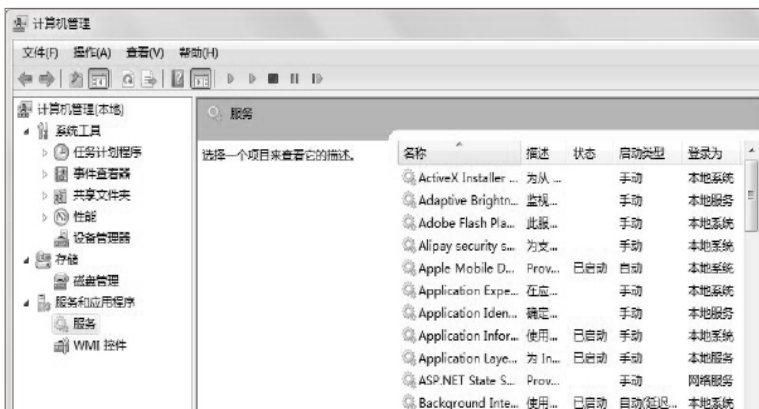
计算机管理

文件(F) 操作(A) 查看(V) 帮助(H)

计算机管理(本地)
系统工具
任务计划程序
事件查看器
共享文件夹
性能
设备管理器
存储
磁盘管理
服务和应用程序
服务
WMI 控件

服务

选择一个项目来查看它的描述。

| 名称 | 描述 | 状态 | 启动类型 | 登录为 |
|---|---|---|---|---|
| ActiveX Installer ... | 为从 ... | | 手动 | 本地系统 |
| Adaptive Brightn... | 监视... | | 手动 | 本地服务 |
| Adobe Flash Pla... | 此服... | | 手动 | 本地系统 |
| Alipay security s... | 为支... | | 手动 | 本地系统 |
| Apple Mobile D... | Prov... | 已启动 | 自动 | 本地系统 |
| Application Expe... | 在应... | | 手动 | 本地系统 |
| Application Iden... | 确定... | | 手动 | 本地服务 |
| Application Infor... | 使用... | 已启动 | 手动 | 本地系统 |
| Application Laye... | 为 In... | 已启动 | 手动 | 本地服务 |
| ASP.NET State S... | Prov... | | 手动 | 网络服务 |
| Background Inte... | 使用... | 已启动 | 自动(延迟... | 本地系统 |